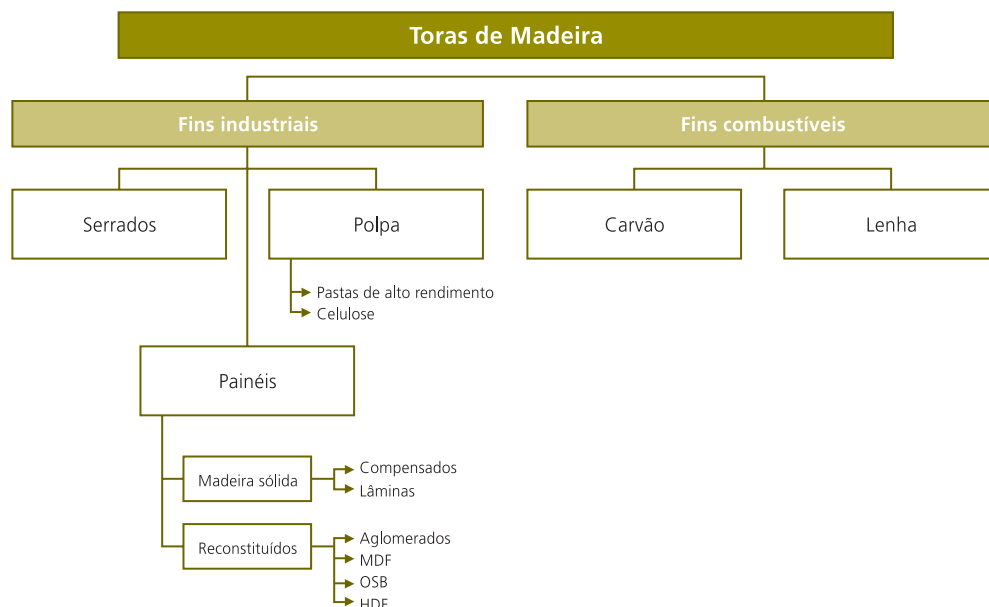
Toras de Madeira

Fins industriais

Fins combustíveis

Serrados

Polpa

Carvão

Lenha

Pastas de alto rendimento
Celulose

Painéis

Madeira sólida

Compensados
Lâminas

Reconstituídos

Aglomerados
MDF
OSB
HDF